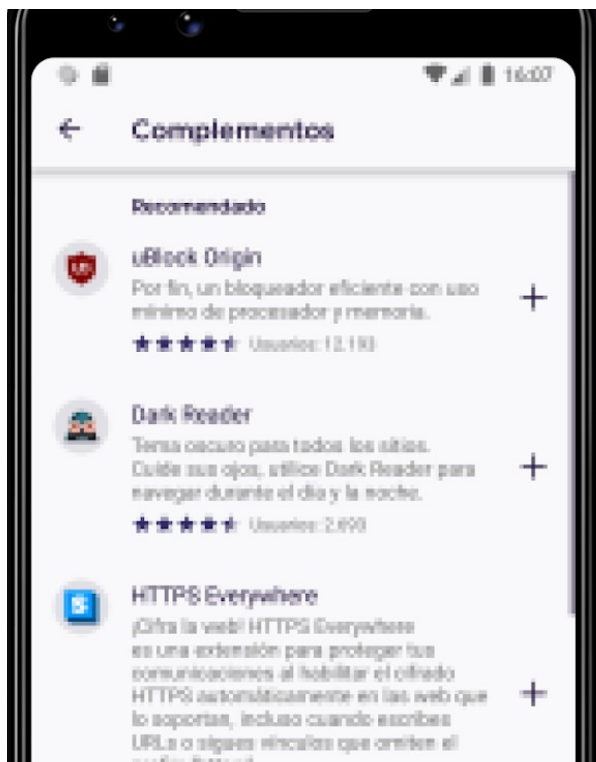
16:07

Complementos

Recomendado

uBlock Origin
Por fin, un bloqueador eficiente con uso mínimo de procesador y memoria.
Usuarios: 12.193

Dark Reader
Tema oscuro para todos los sitios. Cuide sus ojos, utilice Dark Reader para navegar durante el día y la noche.
Usuarios: 2.693

HTTPS Everywhere
¡Cifra la web! HTTPS Everywhere es una extensión para proteger tus comunicaciones al habilitar el cifrado HTTPS automáticamente en las web que lo soportan, incluso cuando escribes URLs o sigues vínculos que omiten el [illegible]